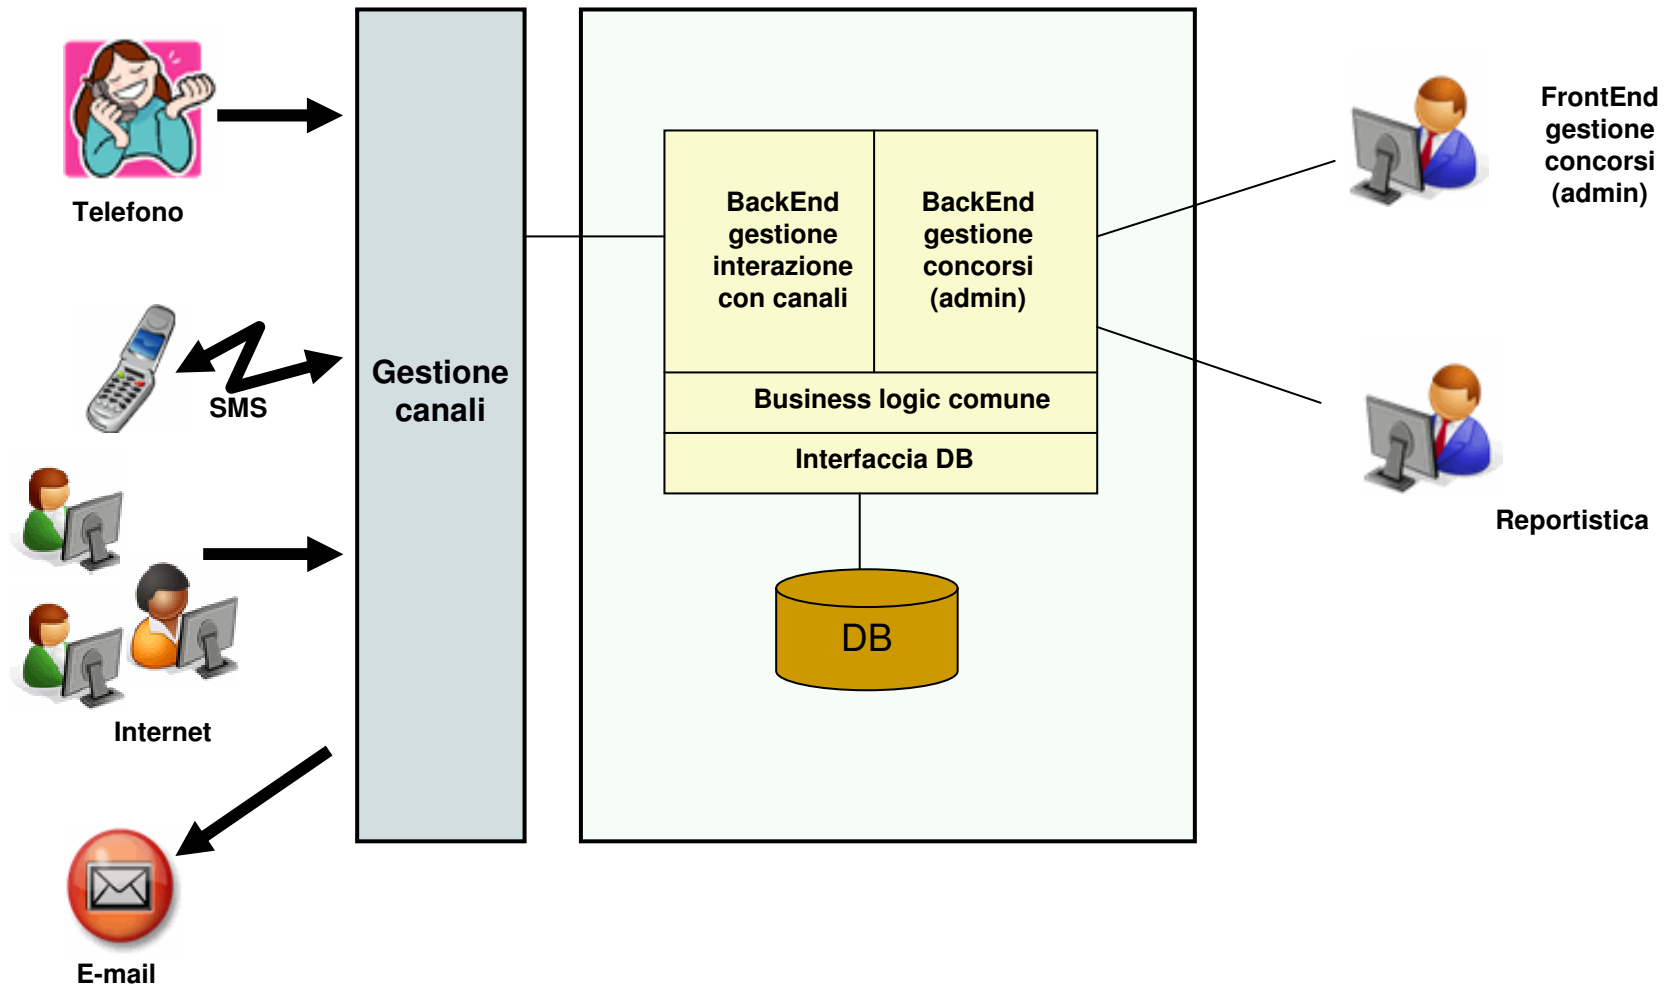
Telefono

SMS

Internet

E-mail

Gestione canali

BackEnd gestione interazione con canali

BackEnd gestione concorsi (admin)

Business logic comune

Interfaccia DB

DB

FrontEnd gestione concorsi (admin)

Reportistica